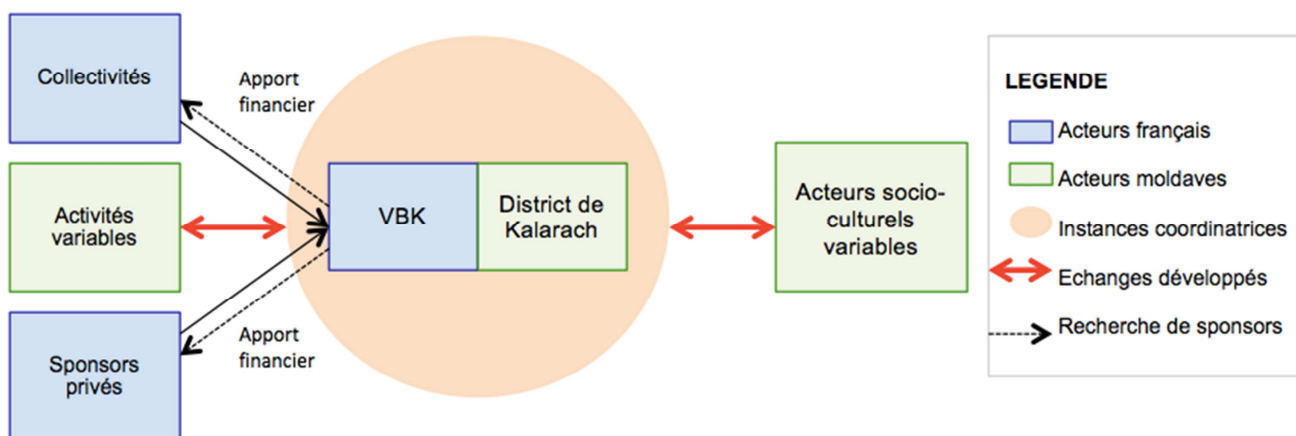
Collectivités

Apport financier

Activités variables

VBK

District de Kalarach

Acteurs socio-culturels variables

Apport financier

Sponsors privés

LEGENDE

Acteurs français

Acteurs moldaves

Instances coordinatrices

Echanges développés

Recherche de sponsors